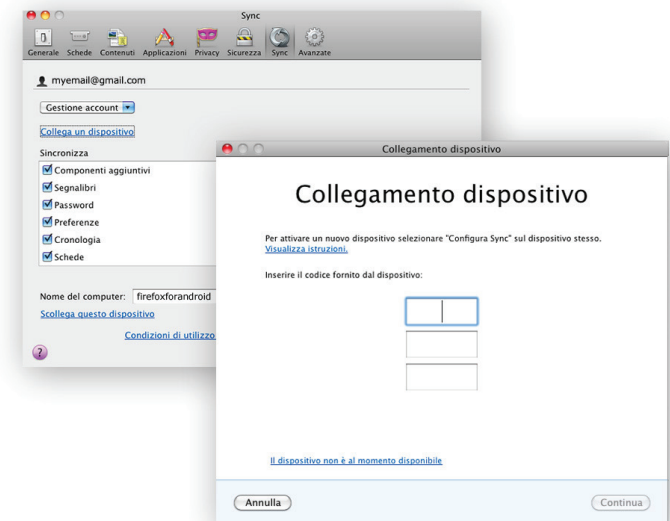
Sync

Generale Schede Contenuti Applicazioni Privacy Sicurezza Sync Avanzate

myemail@gmail.com

Gestione account

Collega un dispositivo

Sincronizza

Componenti aggiuntivi
Segnalibri
Password
Preferenze
Cronologia
Schede

Nome del computer: firefoxforandroid

Scollega questo dispositivo

Condizioni di utilizzo

Collegamento dispositivo

Collegamento dispositivo

Per attivare un nuovo dispositivo selezionare "Configura Sync" sul dispositivo stesso. Visualizza istruzioni.

Inserire il codice fornito dal dispositivo:

Il dispositivo non è al momento disponibile

Annulla

Continua